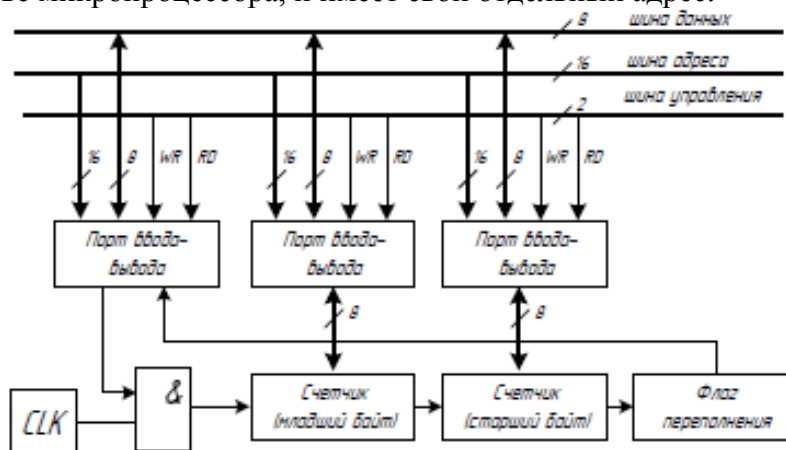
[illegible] микропроцессора, и имеет свой отдельный адрес.

8 шина данных
16 шина адреса
2 шина управления

16 8 WR RD
16 8 WR RD
16 8 WR RD

Порт ввода-вывода
Порт ввода-вывода
Порт ввода-вывода

8
8

&
CLK
Счетчик (младший байт)
Счетчик (старший байт)
Флаг переполнения